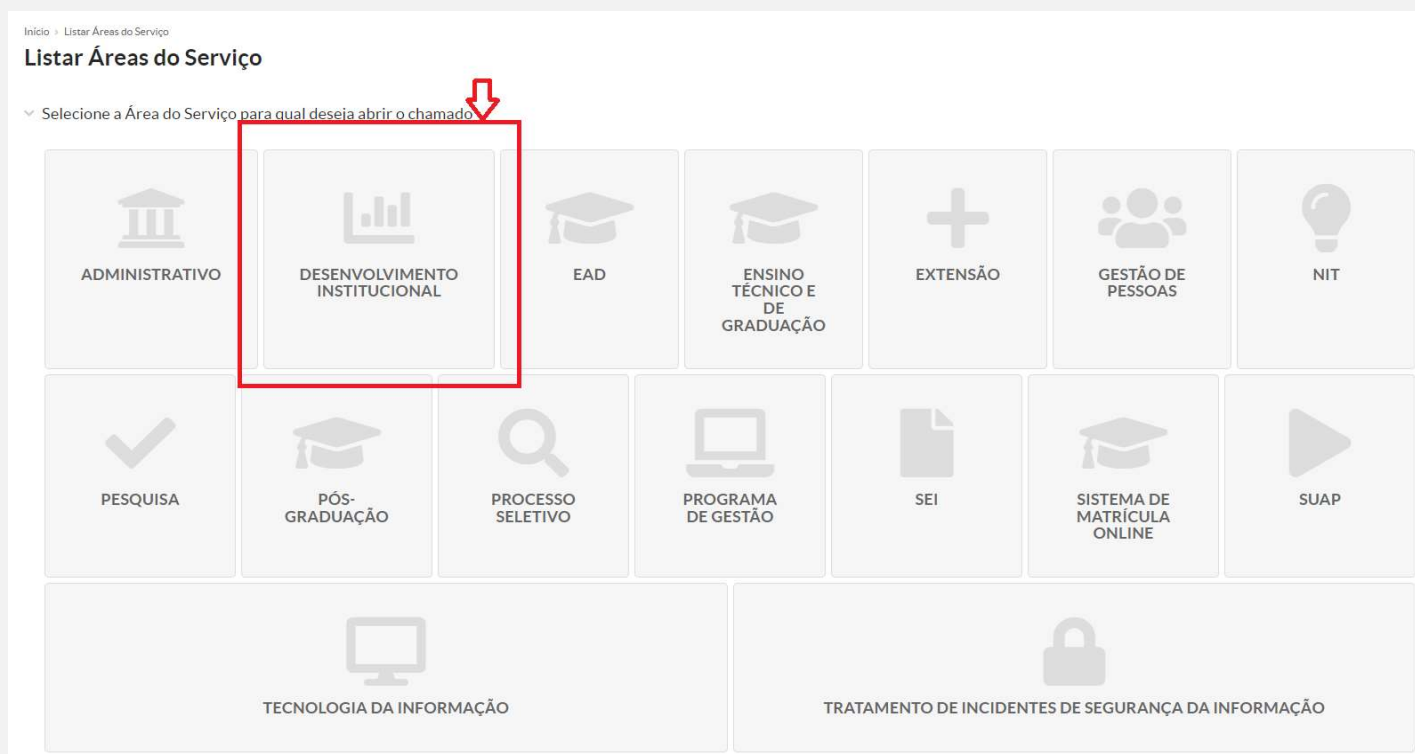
Início › Listar Áreas do Serviço

Listar Áreas do Serviço

Selecione a Área do Serviço para qual deseja abrir o chamado

ADMINISTRATIVO

DESENVOLVIMENTO INSTITUCIONAL

EAD

ENSINO TÉCNICO E DE GRADUAÇÃO

EXTENSÃO

GESTÃO DE PESSOAS

NIT

PESQUISA

PÓS-GRADUAÇÃO

PROCESSO SELETIVO

PROGRAMA DE GESTÃO

SEI

SISTEMA DE MATRÍCULA ONLINE

SUAP

TECNOLOGIA DA INFORMAÇÃO

TRATAMENTO DE INCIDENTES DE SEGURANÇA DA INFORMAÇÃO